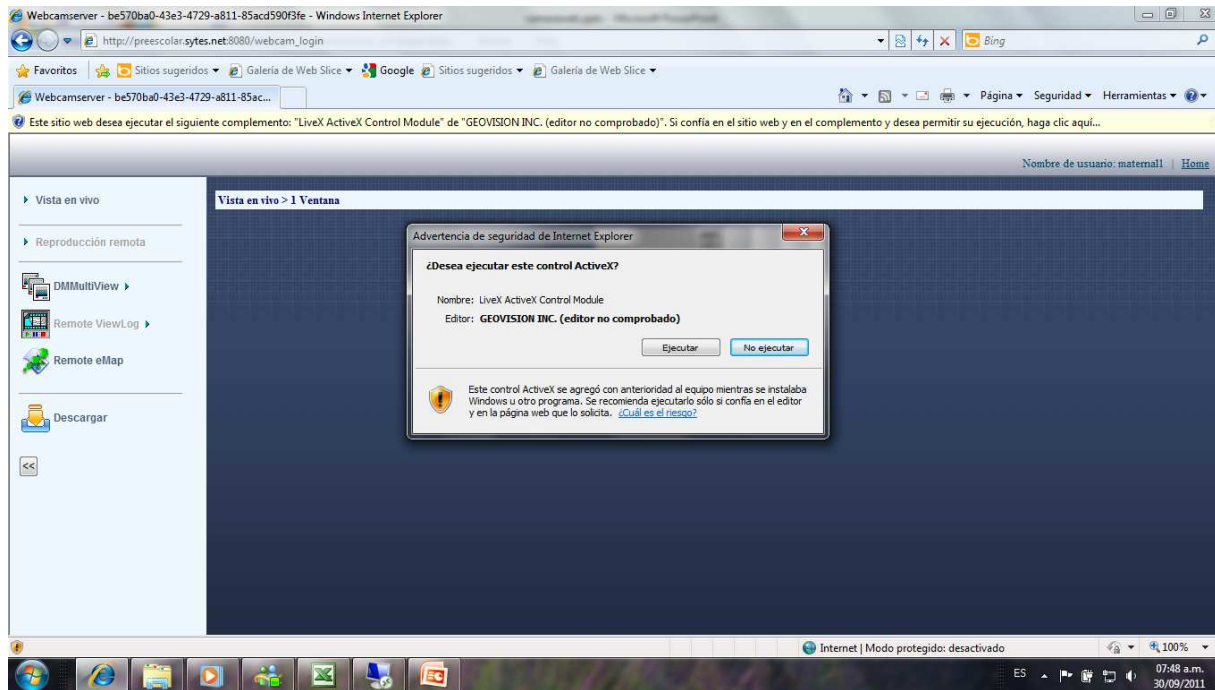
Webcamserver - be570ba0-43e3-4729-a811-85acd590f3fe - Windows Internet Explorer

http://preescolar.sytes.net:8080/webcam_login

Bing

Favoritos | Sitios sugeridos ▾ Galería de Web Slice ▾ Google Sitios sugeridos ▾ Galería de Web Slice ▾

Webcamserver - be570ba0-43e3-4729-a811-85ac...

Página ▾ Seguridad ▾ Herramientas ▾

Este sitio web desea ejecutar el siguiente complemento: "LiveX ActiveX Control Module" de "GEOVISION INC. (editor no comprobado)". Si confía en el sitio web y en el complemento y desea permitir su ejecución, haga clic aquí...

Nombre de usuario: maternal1 | Home

Vista en vivo

Reproducción remota

DMMultiView

Remote ViewLog

Remote eMap

Descargar

<<

Vista en vivo > 1 Ventana

Advertencia de seguridad de Internet Explorer

¿Desea ejecutar este control ActiveX?

Nombre: LiveX ActiveX Control Module

Editor: GEOVISION INC. (editor no comprobado)

Ejecutar

No ejecutar

Este control ActiveX se agregó con anterioridad al equipo mientras se instalaba Windows u otro programa. Se recomienda ejecutarlo sólo si confía en el editor y en la página web que lo solicita. ¿Cuál es el riesgo?

Internet | Modo protegido: desactivado

100%

ES

07:48 a.m.
30/09/2011